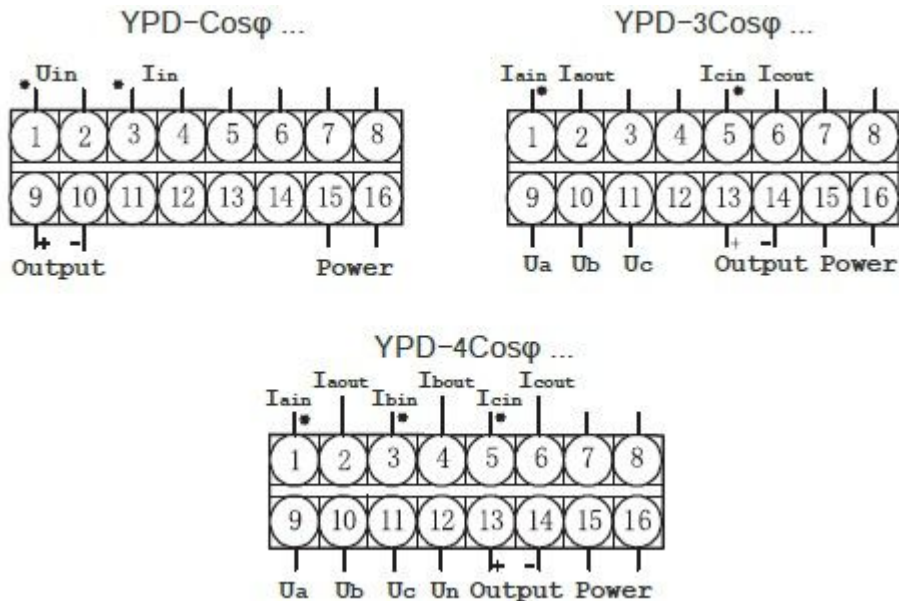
YPD-Cosφ ...

Uin Iin

1 2 3 4 5 6 7 8

9 10 11 12 13 14 15 16

+ -

Output Power

YPD-3Cosφ ...

Iain Iaout Icin Icout

1 2 3 4 5 6 7 8

9 10 11 12 13 14 15 16

+ -

Ua Ub Uc Output Power

YPD-4Cosφ ...

Iain Iaout Ibin Ibout Icin Icout

1 2 3 4 5 6 7 8

9 10 11 12 13 14 15 16

+ -

Ua Ub Uc Un Output Power